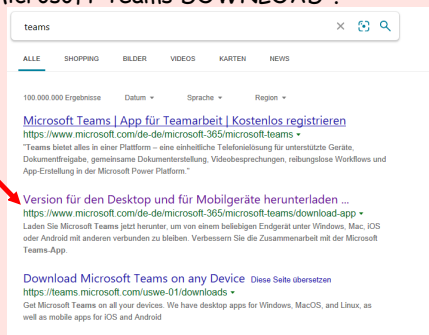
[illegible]icrosoft Teams DOWNLOADS?

teams

ALLE SHOPPING BILDER VIDEOS KARTEN NEWS

100.000.000 Ergebnisse Datum ▾ Sprache ▾ Region ▾

Microsoft Teams | App für Teamarbeit | Kostenlos registrieren
https://www.microsoft.com/de-de/microsoft-365/microsoft-teams ▾
"Teams bietet alles in einer Plattform – eine einheitliche Telefonielösung für unterstützte Geräte, Dokumentfreigabe, gemeinsame Dokumentenerstellung, Videobesprechungen, reibungslose Workflows und App-Erstellung in der Microsoft Power Platform."

Version für den Desktop und für Mobilgeräte herunterladen ...
https://www.microsoft.com/de-de/microsoft-365/microsoft-teams/download-app ▾
Laden Sie Microsoft Teams jetzt herunter, um von einem beliebigen Endgerät unter Windows, Mac, iOS oder Android mit anderen verbunden zu bleiben. Verbessern Sie die Zusammenarbeit mit der Microsoft Teams-App.

Download Microsoft Teams on any Device Diese Seite übersetzen
https://teams.microsoft.com/uswe-01/downloads ▾
Get Microsoft Teams on all your devices. We have desktop apps for Windows, MacOS, and Linux, as well as mobile apps for iOS and Android